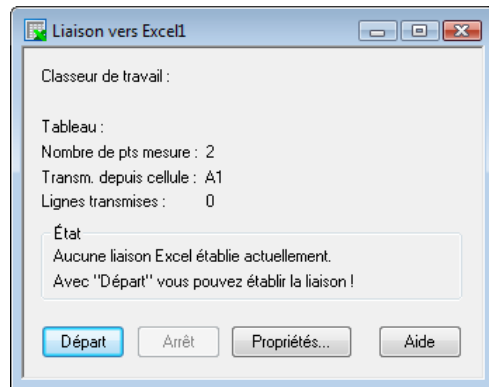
Liaison vers Excel1

Classeur de travail :

Tableau :
Nombre de pts mesure : 2
Transm. depuis cellule : A1
Lignes transmises : 0

État
Aucune liaison Excel établie actuellement.
Avec "Départ" vous pouvez établir la liaison !

Départ
Arrêt
Propriétés...
Aide